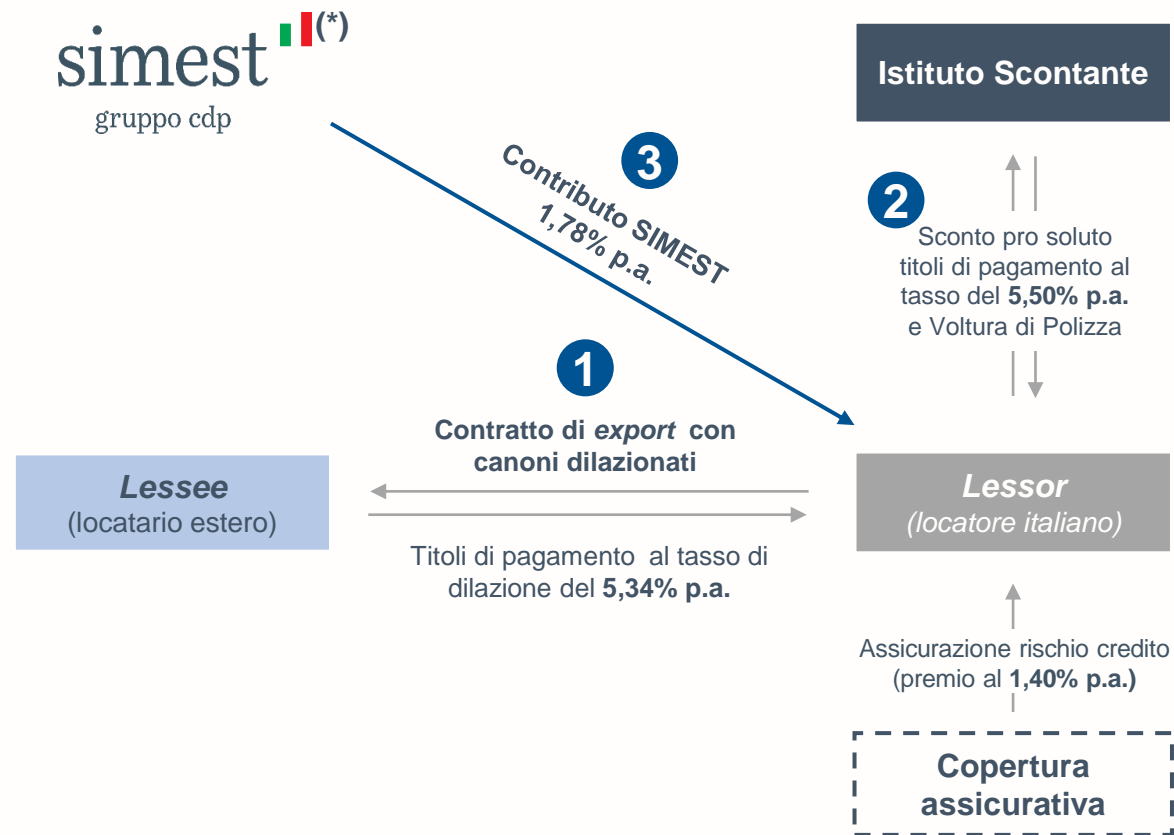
simest (*)
gruppo cdp

Istituto Scontante

3
Contributo SIMEST
1,78% p.a.

2
Sconto pro soluto titoli di pagamento al tasso del 5,50% p.a. e Voltura di Polizza

1
Contratto di export con canoni dilazionati

Lessee
(locatario estero)

Lessor
(locatore italiano)

Titoli di pagamento al tasso di dilazione del 5,34% p.a.

Assicurazione rischio credito (premio al 1,40% p.a.)

Copertura assicurativa